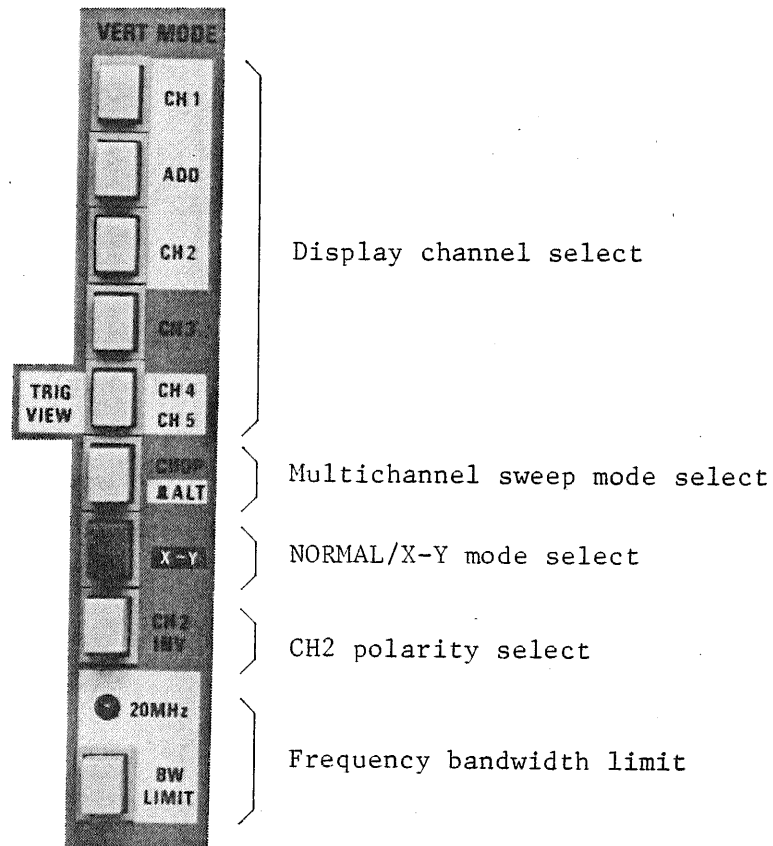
VERT MODE

CH 1

ADD

CH 2

CH 3

TRIG VIEW

CH 4
CH 5

CHOP
& ALT

X-Y

CH 2
INV

20MHz

BW
LIMIT

Display channel select

Multichannel sweep mode select

NORMAL/X-Y mode select

CH2 polarity select

Frequency bandwidth limit